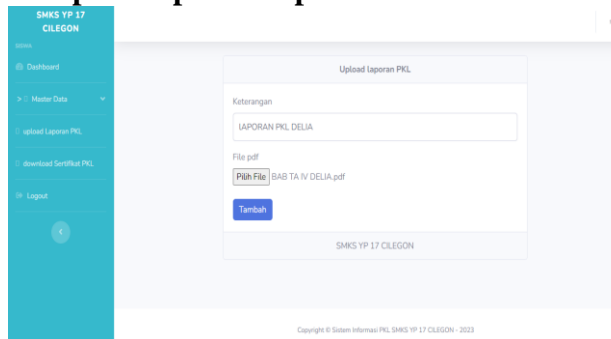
SMKS YP 17 CILEGON

SISWA

Dashboard

Master Data

upload Laporan PKL

download Sertifikat PKL

Logout

Upload laporan PKL

Keterangan

lAPORAN PKL DELIA

File pdf

Pilih File BAB TA IV DELIA.pdf

Tambah

SMKS YP 17 CILEGON

Copyright © Sistem Informasi PKL SMKS YP 17 CILEGON - 2023